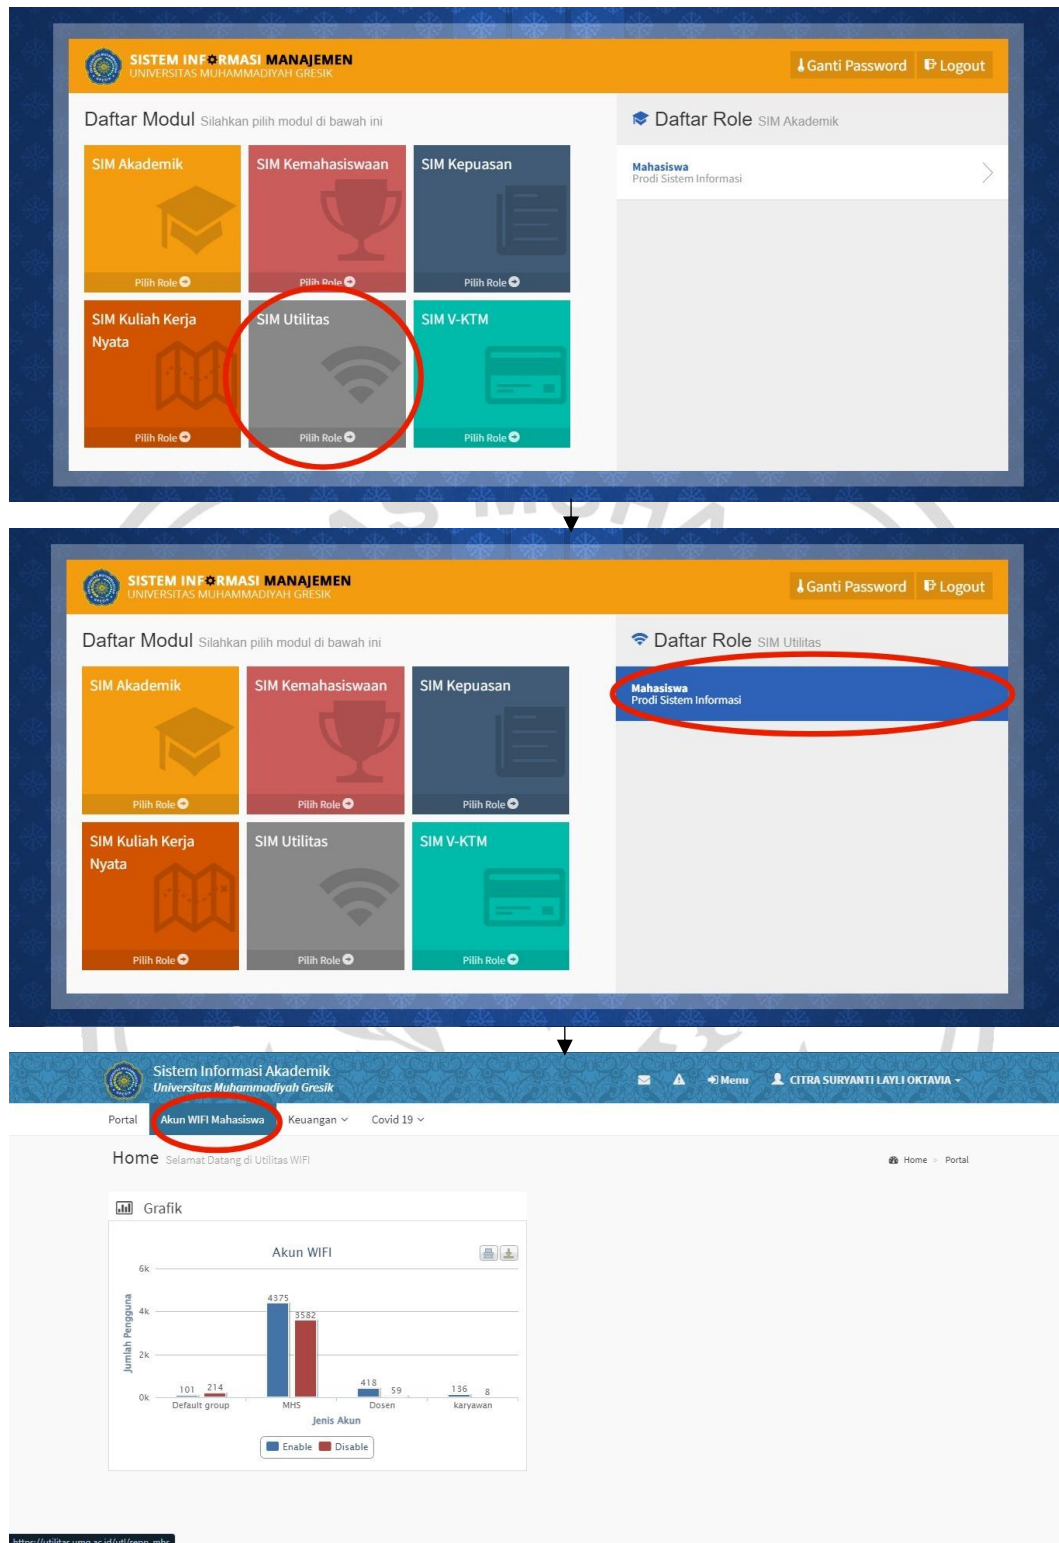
SISTEM INFORMASI MANAJEMEN
UNIVERSITAS MUHAMMADIYAH GRESIK

Ganti Password Logout

Daftar Modul Silahkan pilih modul di bawah ini

SIM Akademik
Pilih Role

SIM Kemahasiswaan
Pilih Role

SIM Kepuasan
Pilih Role

SIM Kuliah Kerja Nyata
Pilih Role

SIM Utilitas
Pilih Role

SIM V-KTM
Pilih Role

Daftar Role SIM Akademik

Mahasiswa
Prodi Sistem Informasi

SISTEM INFORMASI MANAJEMEN
UNIVERSITAS MUHAMMADIYAH GRESIK

Ganti Password Logout

Daftar Modul Silahkan pilih modul di bawah ini

SIM Akademik
Pilih Role

SIM Kemahasiswaan
Pilih Role

SIM Kepuasan
Pilih Role

SIM Kuliah Kerja Nyata
Pilih Role

SIM Utilitas
Pilih Role

SIM V-KTM
Pilih Role

Daftar Role SIM Utilitas

Mahasiswa
Prodi Sistem Informasi

Sistem Informasi Akademik
Universitas Muhammadiyah Gresik

Menu CITRA SURYANTI LAYLI OKTAVIA

Portal Akun WIFI Mahasiswa Keuangan Covid 19

Home Selamat Datang di Utilitas WIFI

Home » Portal

Grafik

Akun WIFI

6k
4k
2k
0k

Jumlah Pengguna

101 214 4375 3582 418 59 136 8

Default group MHS Dosen karyawan

Jenis Akun

Enable Disable

https://utilitas.umg.ac.id/uti/reep_mhs